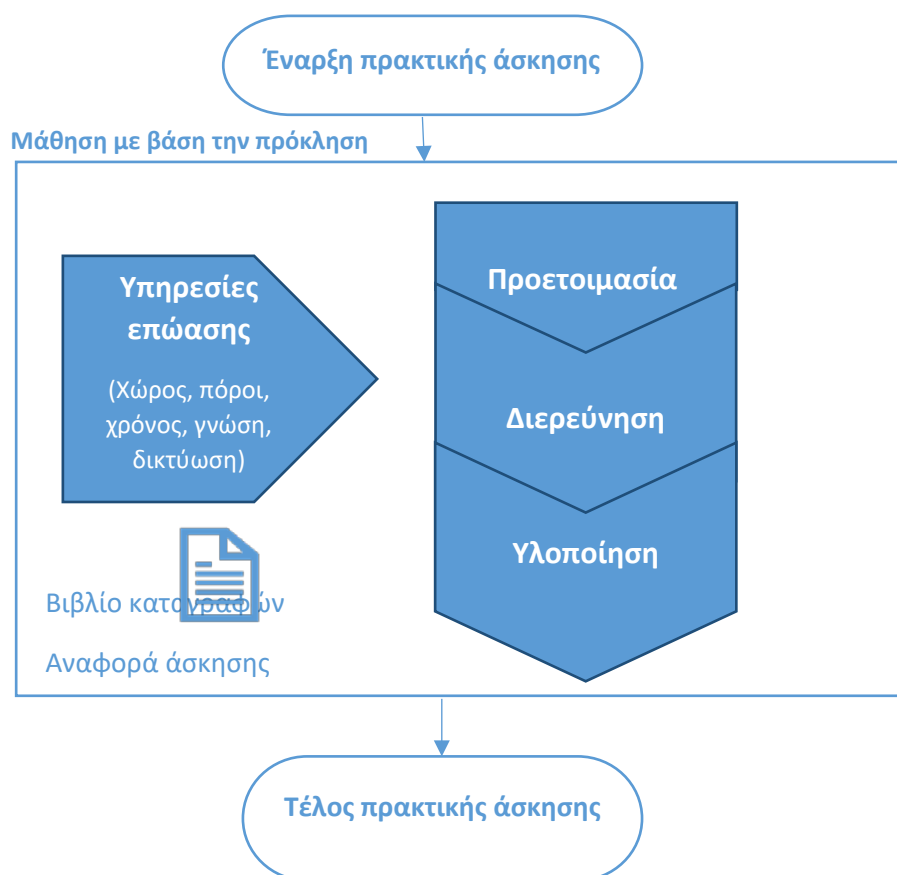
Έναρξη πρακτικής άσκησης

Μάθηση με βάση την πρόκληση

Υπηρεσίες επώασης

(Χώρος, πόροι, χρόνος, γνώση, δικτύωση)

Προετοιμασία

Διερεύνηση

Υλοποίηση

Βιβλίο κατ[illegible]ών

Αναφορά άσκησης

Τέλος πρακτικής άσκησης